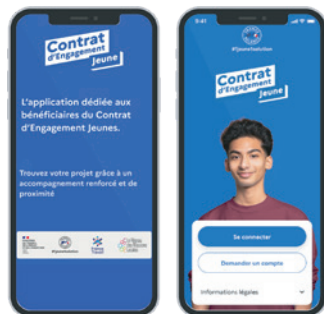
Contrat d'Engagement Jeune

L'application dédiée aux bénéficiaires du Contrat d'Engagement Jeunes.

Trouvez votre projet grâce à un accompagnement renforcé et de proximité

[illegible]

9:41

#JeuneSolution

Contrat d'Engagement Jeune

Se connecter

Demander un compte

Informations légales